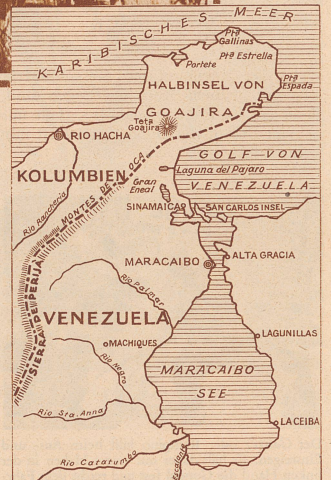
KARIBISCHES MEER
Pta Gallinas
Pta Estrella
Portete
HALBINSEL VON
Pta Espada
GOAJIRA
Teta Goajira
RIO HACHA
MONTES DE OCA
GOLF VON
KOLUMBIEN
Laguna del Pajaro
VENEZUELA
Gran Eneal
SINAMAICA
SAN CARLOS INSEL
Rio Ranchería
SIERRA DE PERIJA
MARACAIBO
ALTA GRACIA
Rio Palmar
VENEZUELA
LAGUNILLAS
MACHIQUES
Rio Negro
MARACAIBO SEE
Rio Sta Anna
LA CEIBA
Rio Catatumbo
Escalante